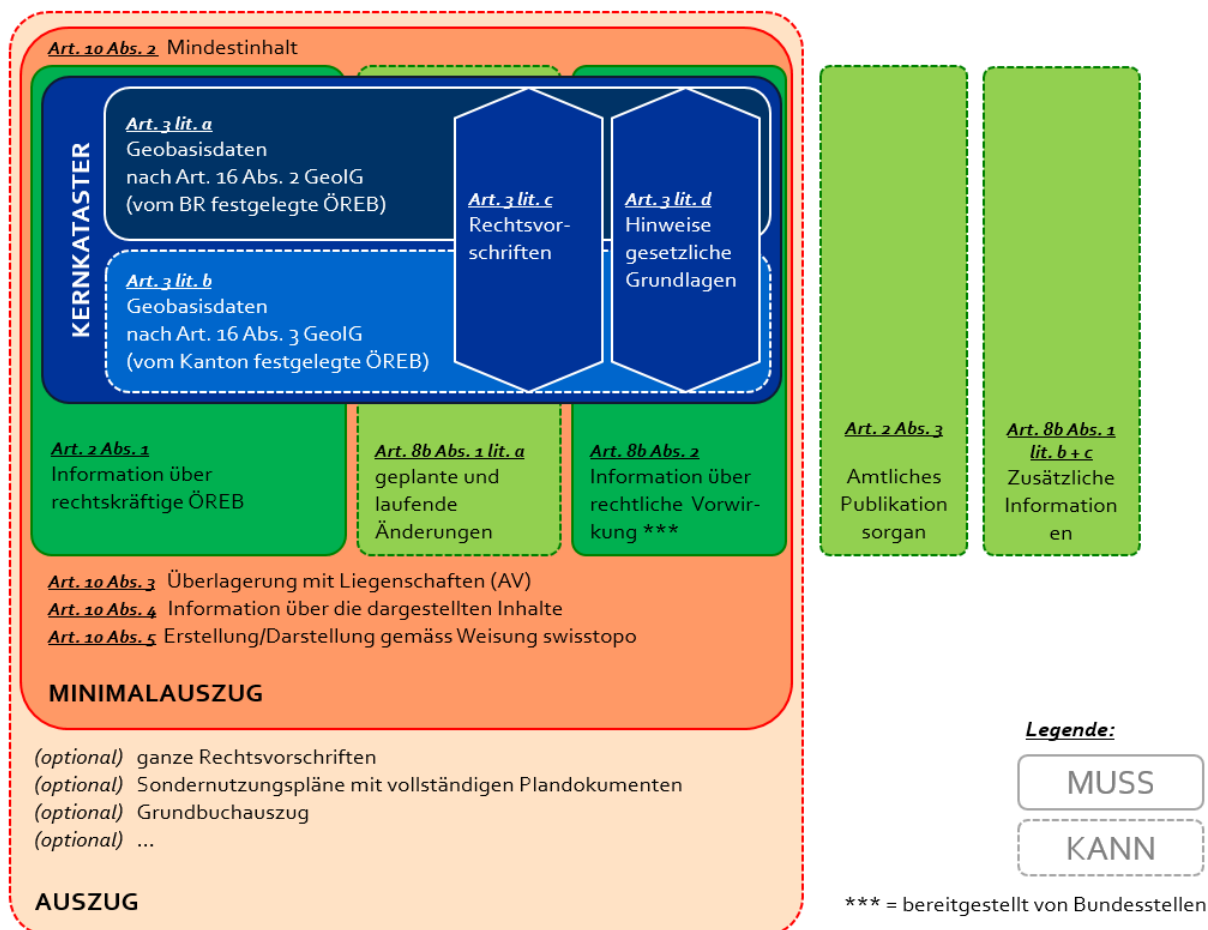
Art. 10 Abs. 2 Mindestinhalt

KERNKATASTER

Art. 3 lit. a
Geobasisdaten nach Art. 16 Abs. 2 GeoIG (vom BR festgelegte ÖREB)

Art. 3 lit. b
Geobasisdaten nach Art. 16 Abs. 3 GeoIG (vom Kanton festgelegte ÖREB)

Art. 3 lit. c
Rechtsvorschriften

Art. 3 lit. d
Hinweise gesetzliche Grundlagen

Art. 2 Abs. 1
Information über rechtskräftige ÖREB

Art. 8b Abs. 1 lit. a
geplante und laufende Änderungen

Art. 8b Abs. 2
Information über rechtliche Vorwirkung ***

Art. 2 Abs. 3
Amtliches Publikationsorgan

Art. 8b Abs. 1 lit. b + c
Zusätzliche Information en

Art. 10 Abs. 3 Überlagerung mit Liegenschaften (AV)
Art. 10 Abs. 4 Information über die dargestellten Inhalte
Art. 10 Abs. 5 Erstellung/Darstellung gemäss Weisung swisstopo

MINIMALAUSZUG

(optional) ganze Rechtsvorschriften
(optional) Sondernutzungspläne mit vollständigen Plandokumenten
(optional) Grundbuchauszug
(optional) ...

AUSZUG

Legende:
MUSS
KANN

*** = bereitgestellt von Bundesstellen